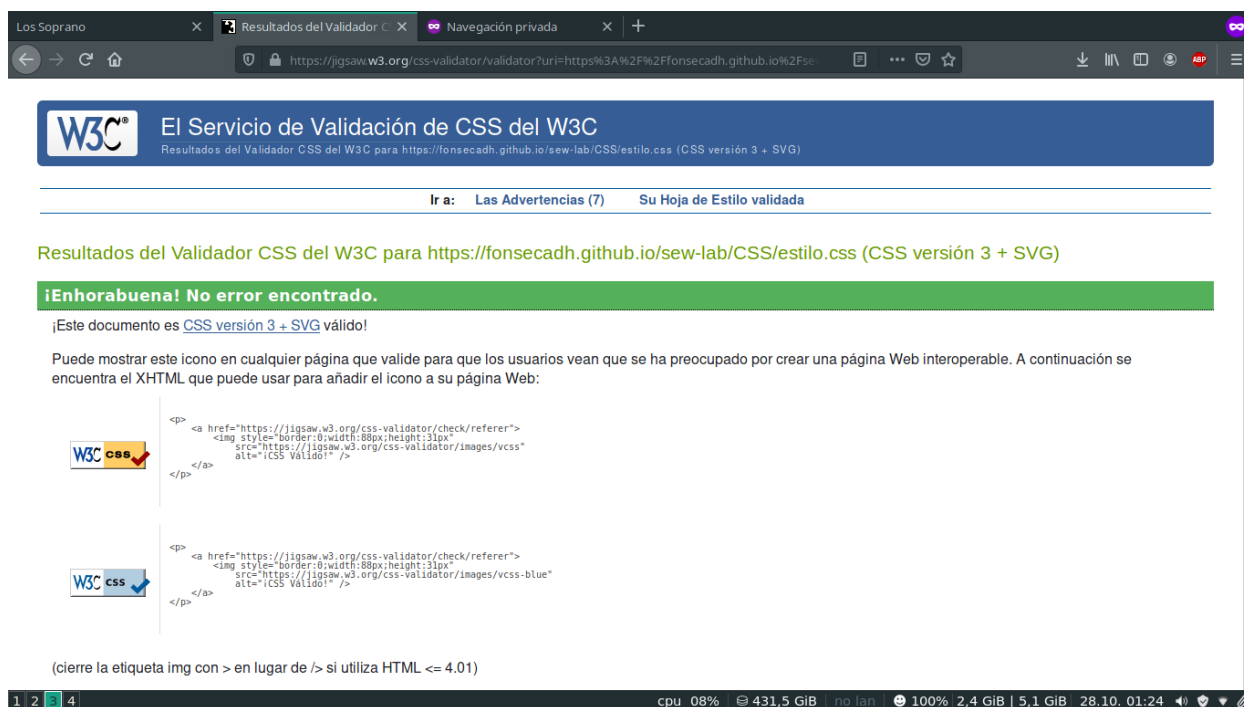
Los Soprano ×
Resultados del Validador C ×
Navegación privada ×
+

https://jigsaw.w3.org/css-validator/validator?uri=https%3A%2F%2Ffonsecadh.github.io%2Fse

W3C®
El Servicio de Validación de CSS del W3C
Resultados del Validador CSS del W3C para https://fonsecadh.github.io/sew-lab/CSS/estilo.css (CSS versión 3 + SVG)

Ir a: Las Advertencias (7) Su Hoja de Estilo validada

Resultados del Validador CSS del W3C para https://fonsecadh.github.io/sew-lab/CSS/estilo.css (CSS versión 3 + SVG)

¡Enhorabuena! No error encontrado.

¡Este documento es CSS versión 3 + SVG válido!

Puede mostrar este icono en cualquier página que valide para que los usuarios vean que se ha preocupado por crear una página Web interoperable. A continuación se encuentra el XHTML que puede usar para añadir el icono a su página Web:

W3C css

<p>
<a href="https://jigsaw.w3.org/css-validator/check/referer">
<img style="border:0;width:88px;height:31px"
src="https://jigsaw.w3.org/css-validator/images/vcss"
alt="¡CSS Válido!" />
</a>
</p>

W3C css

<p>
<a href="https://jigsaw.w3.org/css-validator/check/referer">
<img style="border:0;width:88px;height:31px"
src="https://jigsaw.w3.org/css-validator/images/vcss-blue"
alt="¡CSS Válido!" />
</a>
</p>

(cierre la etiqueta img con > en lugar de /> si utiliza HTML <= 4.01)

1 2 3 4
cpu 08% | 431,5 GiB | no lan | 100% | 2,4 GiB | 5,1 GiB | 28.10. 01:24